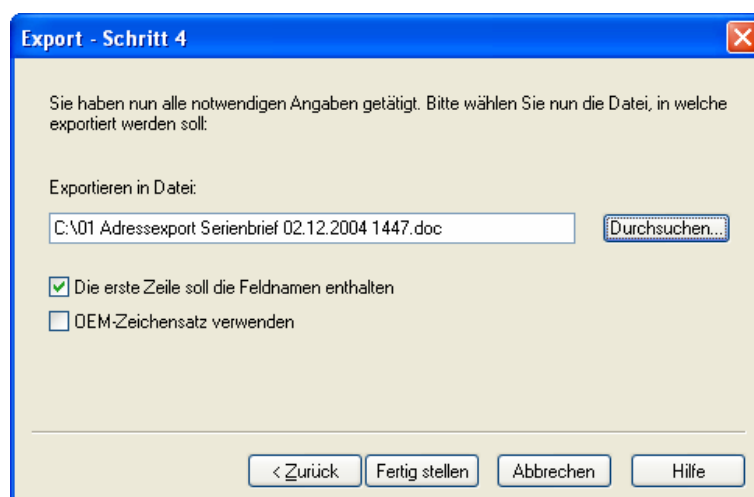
Export - Schritt 4

Sie haben nun alle notwendigen Angaben getätigt. Bitte wählen Sie nun die Datei, in welche exportiert werden soll:

Exportieren in Datei:

C:\01 Adressexport Serienbrief 02.12.2004 1447.doc

Durchsuchen...

Die erste Zeile soll die Feldnamen enthalten

OEM-Zeichensatz verwenden

< Zurück

Fertig stellen

Abbrechen

Hilfe